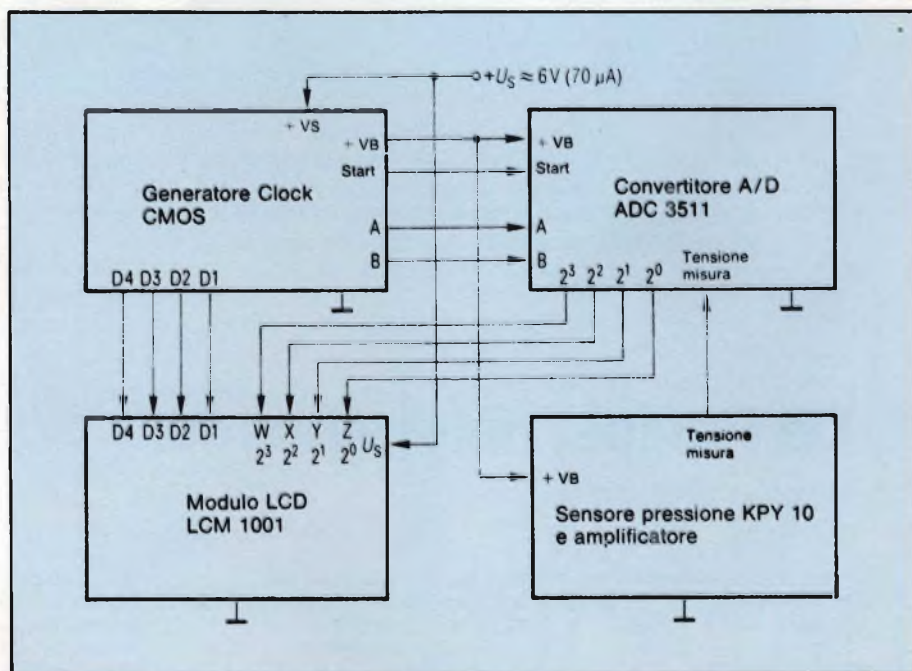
$+U_S \approx 6V$ (70 µA)

+ VS

+ VB

Start

Generatore Clock CMOS

A

B

D4 D3 D2 D1

+ VB

Start

Convertitore A/D ADC 3511

A

B

$2^3$ $2^2$ $2^1$ $2^0$

Tensione misura

D4 D3 D2 D1

W X Y Z

$2^3$ $2^2$ $2^1$ $2^0$ $U_S$

Modulo LCD LCM 1001

Tensione misura

+ VB

Sensore pressione KPY 10 e amplificatore